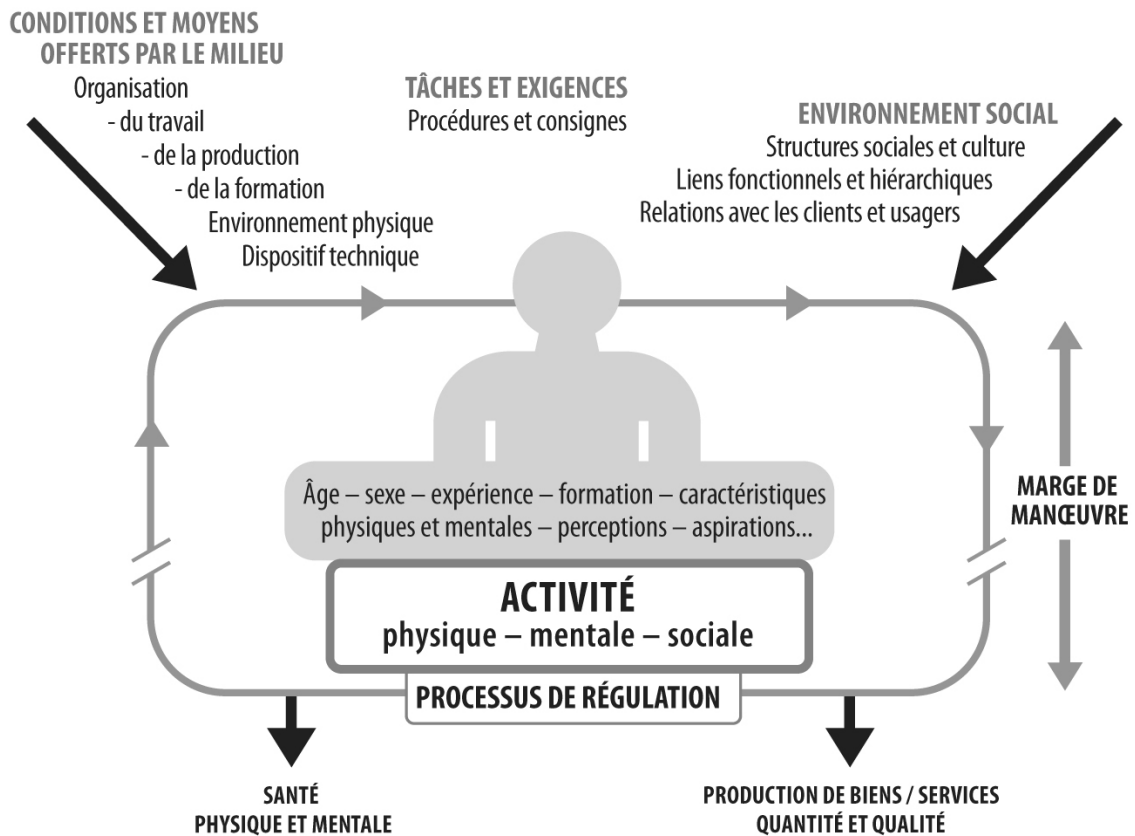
CONDITIONS ET MOYENS OFFERTS PAR LE MILIEU
Organisation
- du travail
- de la production
- de la formation
Environnement physique
Dispositif technique

TÂCHES ET EXIGENCES
Procédures et consignes

ENVIRONNEMENT SOCIAL
Structures sociales et culture
Liens fonctionnels et hiérarchiques
Relations avec les clients et usagers

Âge – sexe – expérience – formation – caractéristiques physiques et mentales – perceptions – aspirations...

ACTIVITÉ
physique – mentale – sociale

PROCESSUS DE RÉGULATION

MARGE DE MANŒUVRE

SANTÉ
PHYSIQUE ET MENTALE

PRODUCTION DE BIENS / SERVICES
QUANTITÉ ET QUALITÉ